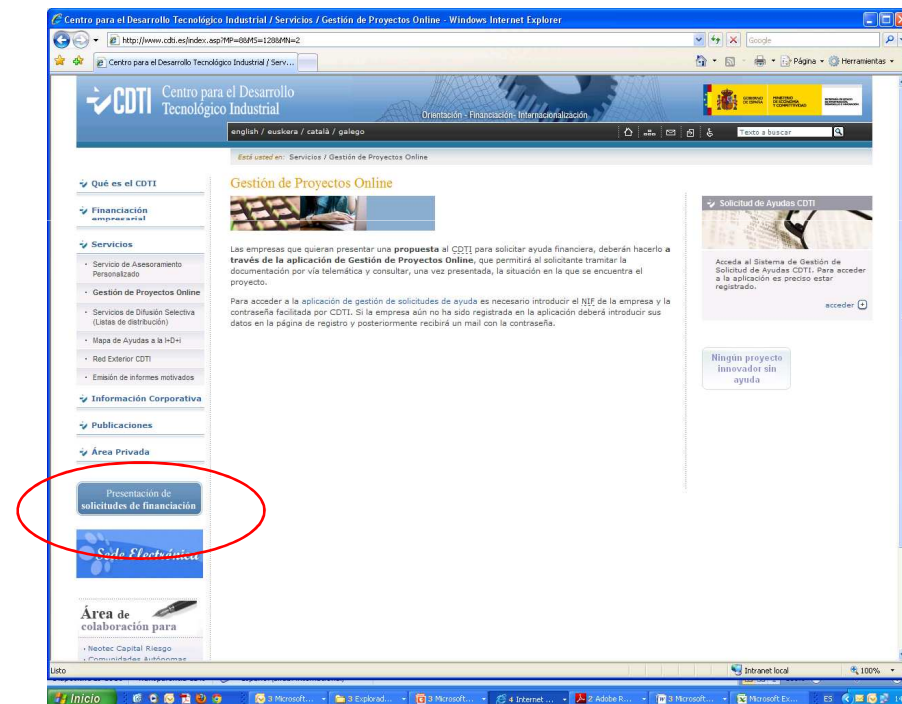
Centro para el Desarrollo Tecnológico Industrial / Servicios / Gestión de Proyectos Online - Windows Internet Explorer

http://www.cdti.es/index.asp?MP=8&MS=128&MN=2

Google

Centro para el Desarrollo Tecnológico Industrial / Serv...

Página · Herramientas

CDTI Centro para el Desarrollo Tecnológico Industrial

Orientación - Financiación - Internacionalización

GOBIERNO DE ESPAÑA MINISTERIO DE ECONOMÍA Y COMPETITIVIDAD

english / euskera / català / galego

Texto a buscar

Está usted en: Servicios / Gestión de Proyectos Online

Qué es el CDTI

Financiación empresarial

Servicios

Servicio de Asesoramiento Personalizado

Gestión de Proyectos Online

Servicios de Difusión Selectiva (Listas de distribución)

Mapa de Ayudas a la I+D+i

Red Exterior CDTI

Emisión de informes motivados

Información Corporativa

Publicaciones

Área Privada

Presentación de solicitudes de financiación

Sede Electrónica

Área de colaboración para

Neotec Capital Riesgo

Comunidades Autónomas

Gestión de Proyectos Online

Las empresas que quieran presentar una propuesta al CDTI para solicitar ayuda financiera, deberán hacerlo a través de la aplicación de Gestión de Proyectos Online, que permitirá al solicitante tramitar la documentación por vía telemática y consultar, una vez presentada, la situación en la que se encuentra el proyecto.

Para acceder a la aplicación de gestión de solicitudes de ayuda es necesario introducir el NIF de la empresa y la contraseña facilitada por CDTI. Si la empresa aún no ha sido registrada en la aplicación deberá introducir sus datos en la página de registro y posteriormente recibirá un mail con la contraseña.

Solicitud de Ayudas CDTI

Acceda al Sistema de Gestión de Solicitud de Ayudas CDTI. Para acceder a la aplicación es preciso estar registrado.

acceder

Ningún proyecto innovador sin ayuda

Listo

Intranet local

100%

Inicio

3 Microsoft...

3 Explorad...

3 Microsoft...

4 Internet ...

2 Adobe R...

3 Microsoft...

Microsoft Ex...

ES